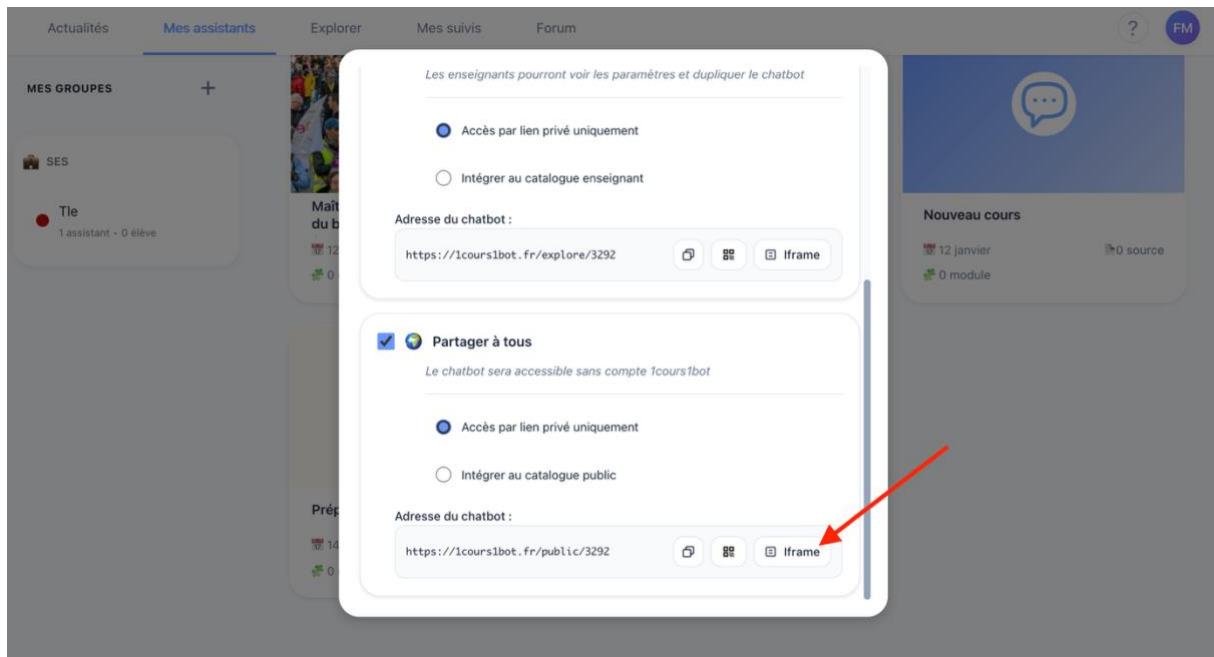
Actualités Mes assistants Explorer Mes suivis Forum

? FM

MES GROUPES +

SES

Tle
1 assistant • 0 élève

Maît
du b
12
0

Prép
14
0

Les enseignants pourront voir les paramètres et dupliquer le chatbot

Accès par lien privé uniquement

Intégrer au catalogue enseignant

Adresse du chatbot :

https://1cours1bot.fr/explore/3292 Iframe

Partager à tous

Le chatbot sera accessible sans compte 1cours1bot

Accès par lien privé uniquement

Intégrer au catalogue public

Adresse du chatbot :

https://1cours1bot.fr/public/3292 Iframe

Nouveau cours

12 janvier 0 source
0 module